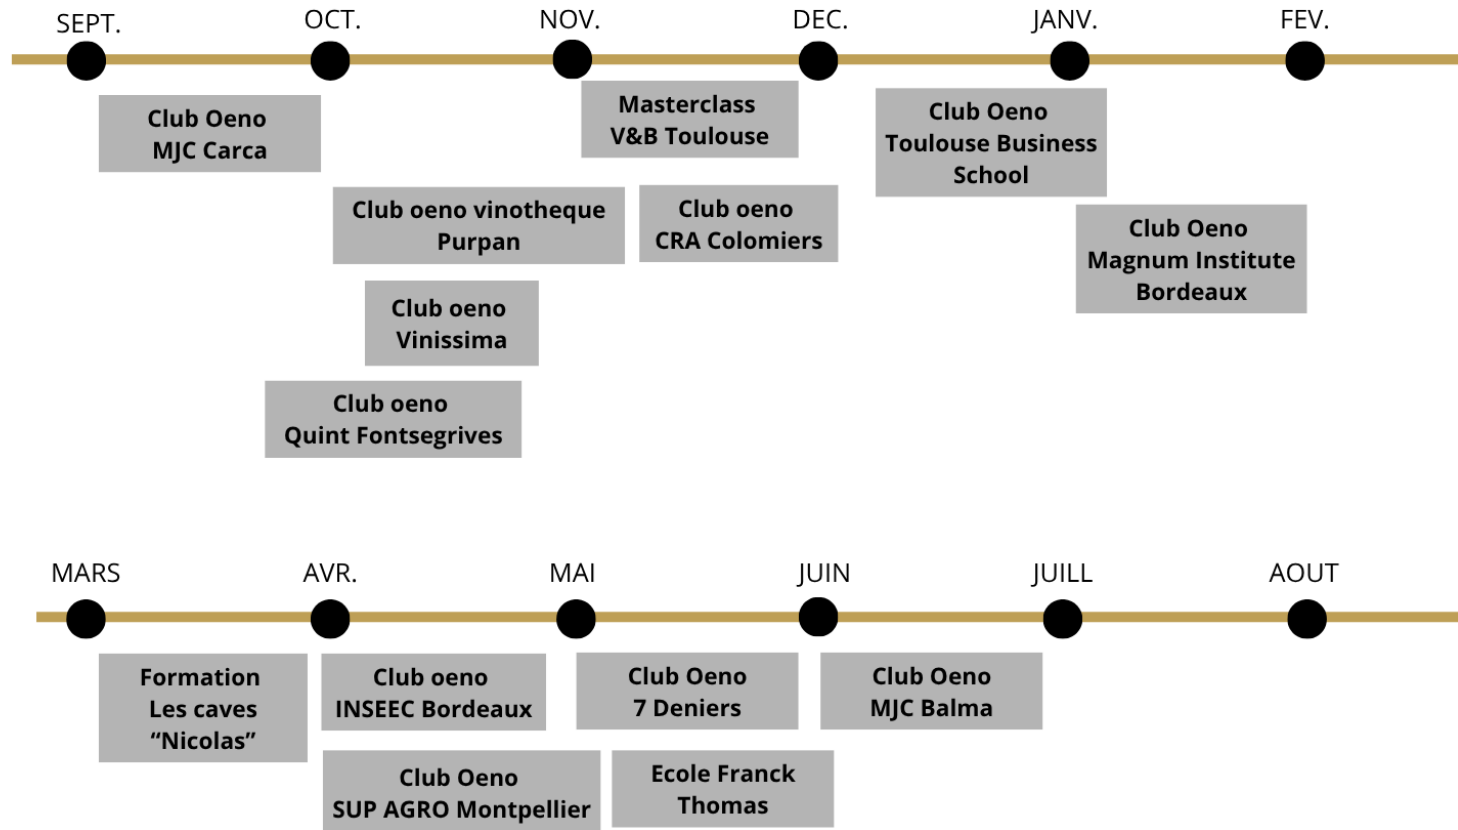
SEPT.
OCT.
NOV.
DEC.
JANV.
FEV.

Club Oeno MJC Carca

Masterclass V&B Toulouse

Club Oeno Toulouse Business School

Club oeno vinotheque Purpan

Club oeno CRA Colomiers

Club Oeno Magnum Institute Bordeaux

Club oeno Vinissima

Club oeno Quint Fontsegrives

MARS
AVR.
MAI
JUIN
JUILL
AOUT

Formation Les caves "Nicolas"

Club oeno INSEEC Bordeaux

Club Oeno 7 Deniers

Club Oeno MJC Balma

Club Oeno SUP AGRO Montpellier

Ecole Franck Thomas